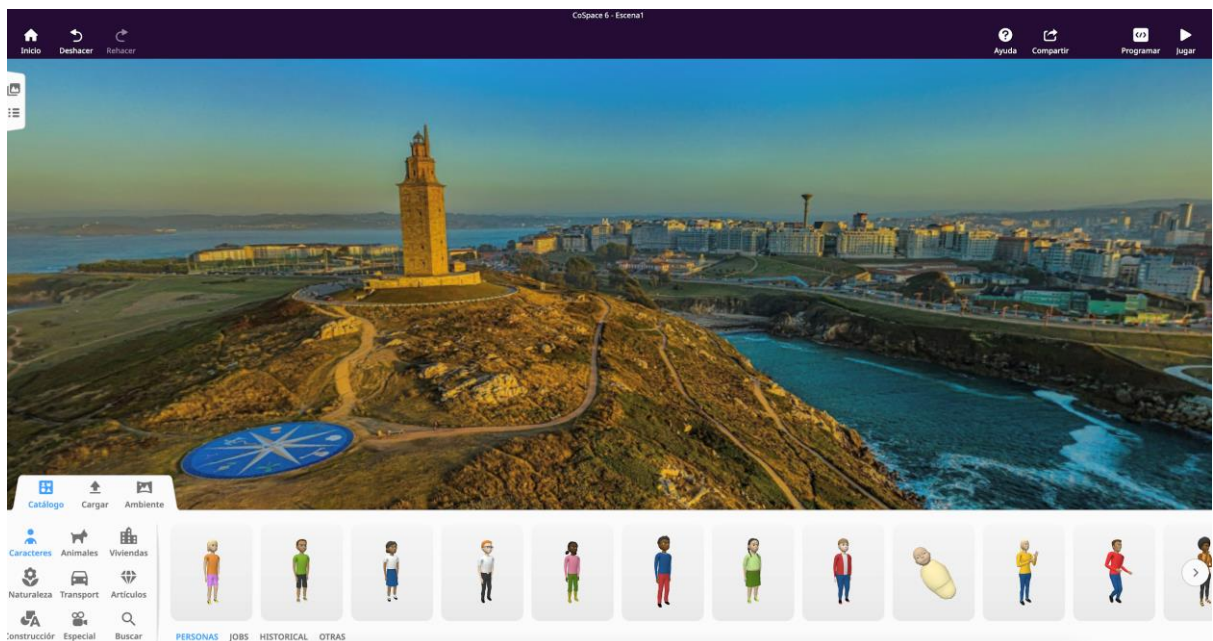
CoSpace 6 - Escena1

Inicio Deshacer Rehacer

Ayuda Compartir Programar Jugar

Catálogo Cargar Ambiente

Caracteres Animales Viviendas
Naturaleza Transport Artículos
Construcción Especial Buscar

PERSONAS JOBS HISTORICAL OTRAS